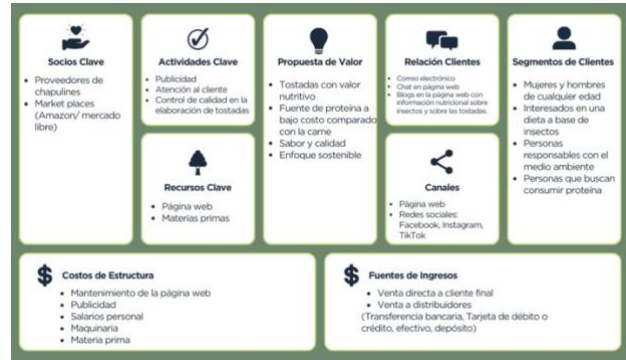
Socios Clave
- Proveedores de chapulines
- Market places (Amazon/ mercado libre)

Actividades Clave
- Publicidad
- Atención al cliente
- Control de calidad en la elaboración de tostadas

Recursos Clave
- Página web
- Materias primas

Propuesta de Valor
- Tostadas con valor nutritivo
- Fuente de proteína a bajo costo comparado con la carne
- Sabor y calidad
- Enfoque sostenible

Relación Clientes
- Correo electrónico
- Chat en página web
- Blogs en la página web con información nutricional sobre insectos y sobre las tostadas

Canales
- Página web
- Redes sociales: Facebook, Instagram, TikTok

Segmentos de Clientes
- Mujeres y hombres de cualquier edad
- Interesados en una dieta a base de insectos
- Personas responsables con el medio ambiente
- Personas que buscan consumir proteína

Costos de Estructura
- Mantenimiento de la página web
- Publicidad
- Salarios personal
- Maquinaria
- Materia prima

Fuentes de Ingresos
- Venta directa a cliente final
- Venta a distribuidores
(Transferencia bancaria, Tarjeta de débito o crédito, efectivo, depósito)